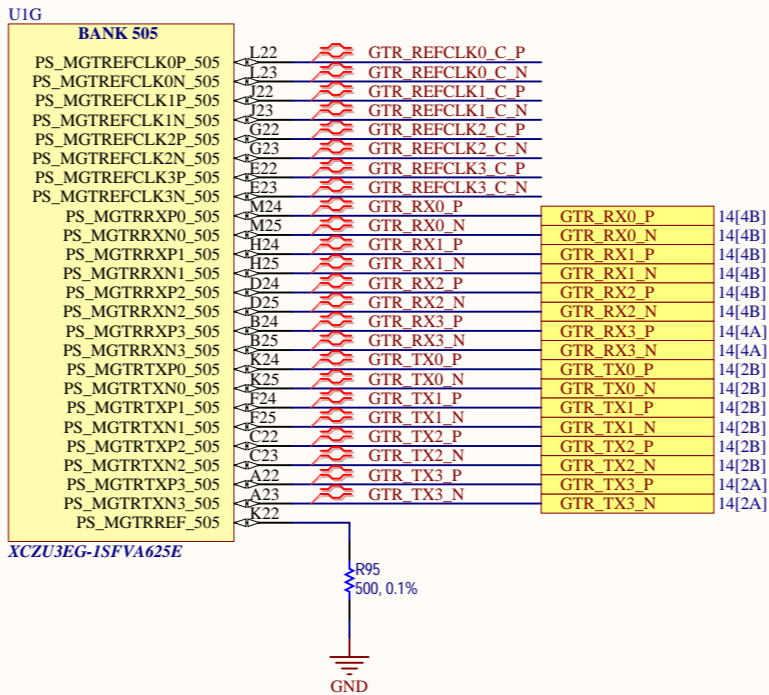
U1G

BANK 505

PS_MGTREFCLK0P_505 L22 GTR_REFCLK0_C_P
PS_MGTREFCLK0N_505 L23 GTR_REFCLK0_C_N
PS_MGTREFCLK1P_505 J22 GTR_REFCLK1_C_P
PS_MGTREFCLK1N_505 J23 GTR_REFCLK1_C_N
PS_MGTREFCLK2P_505 G22 GTR_REFCLK2_C_P
PS_MGTREFCLK2N_505 G23 GTR_REFCLK2_C_N
PS_MGTREFCLK3P_505 E22 GTR_REFCLK3_C_P
PS_MGTREFCLK3N_505 E23 GTR_REFCLK3_C_N
PS_MGTRRXP0_505 M24 GTR_RX0_P GTR_RX0_P 14[4B]
PS_MGTRRXN0_505 M25 GTR_RX0_N GTR_RX0_N 14[4B]
PS_MGTRRXP1_505 H24 GTR_RX1_P GTR_RX1_P 14[4B]
PS_MGTRRXN1_505 H25 GTR_RX1_N GTR_RX1_N 14[4B]
PS_MGTRRXP2_505 D24 GTR_RX2_P GTR_RX2_P 14[4B]
PS_MGTRRXN2_505 D25 GTR_RX2_N GTR_RX2_N 14[4B]
PS_MGTRRXP3_505 B24 GTR_RX3_P GTR_RX3_P 14[4A]
PS_MGTRRXN3_505 B25 GTR_RX3_N GTR_RX3_N 14[4A]
PS_MGTRTXP0_505 K24 GTR_TX0_P GTR_TX0_P 14[2B]
PS_MGTRTXN0_505 K25 GTR_TX0_N GTR_TX0_N 14[2B]
PS_MGTRTXP1_505 F24 GTR_TX1_P GTR_TX1_P 14[2B]
PS_MGTRTXN1_505 F25 GTR_TX1_N GTR_TX1_N 14[2B]
PS_MGTRTXP2_505 C22 GTR_TX2_P GTR_TX2_P 14[2B]
PS_MGTRTXN2_505 C23 GTR_TX2_N GTR_TX2_N 14[2B]
PS_MGTRTXP3_505 A22 GTR_TX3_P GTR_TX3_P 14[2A]
PS_MGTRTXN3_505 A23 GTR_TX3_N GTR_TX3_N 14[2A]
PS_MGTRREF_505 K22

XCZU3EG-1SFVA625E

R95
500, 0.1%

GND